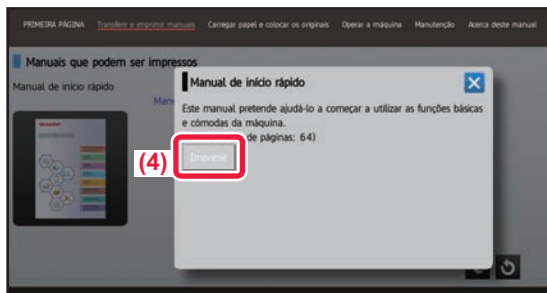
PRIMEIRA PÁGINA Transferir e imprimir manuais Carregar papel e colocar os originais Operar a máquina Manutenção Acerca deste manual

Manuais que podem ser impressos

Manual de início rápido

Manu

Manual de início rápido

Este manual pretende ajudá-lo a começar a utilizar as funções básicas e cómodas da máquina.

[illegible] de páginas: 64)

(4)

Imprimir